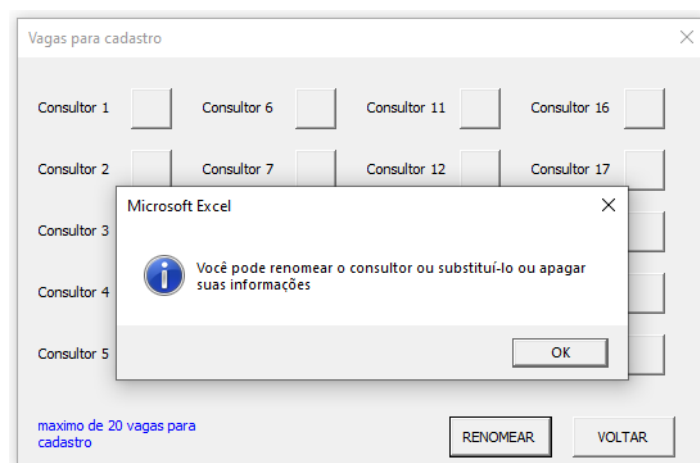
Vagas para cadastro

Consultor 1

Consultor 6

Consultor 11

Consultor 16

Consultor 2

Consultor 7

Consultor 12

Consultor 17

Consultor 3

Consultor 4

Consultor 5

Microsoft Excel

Você pode renomear o consultor ou substituí-lo ou apagar suas informações

OK

maximo de 20 vagas para cadastro

RENOMEAR

VOLTAR